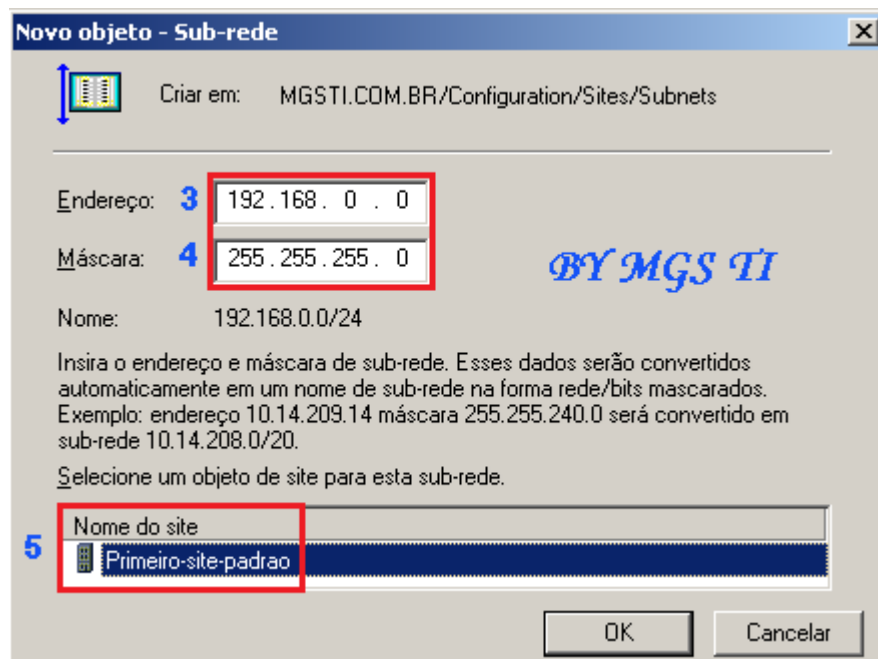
Novo objeto - Sub-rede

Criar em: MGSTI.COM.BR/Configuration/Sites/Subnets

Endereço: 3 192 . 168 . 0 . 0

Máscara: 4 255 . 255 . 255 . 0

BY MGS TI

Nome: 192.168.0.0/24

Insira o endereço e máscara de sub-rede. Esses dados serão convertidos automaticamente em um nome de sub-rede na forma rede/bits mascarados. Exemplo: endereço 10.14.209.14 máscara 255.255.240.0 será convertido em sub-rede 10.14.208.0/20.

Selecione um objeto de site para esta sub-rede.

| Nome do site |
|---|
| Primeiro-site-padrao |

5

OK Cancelar